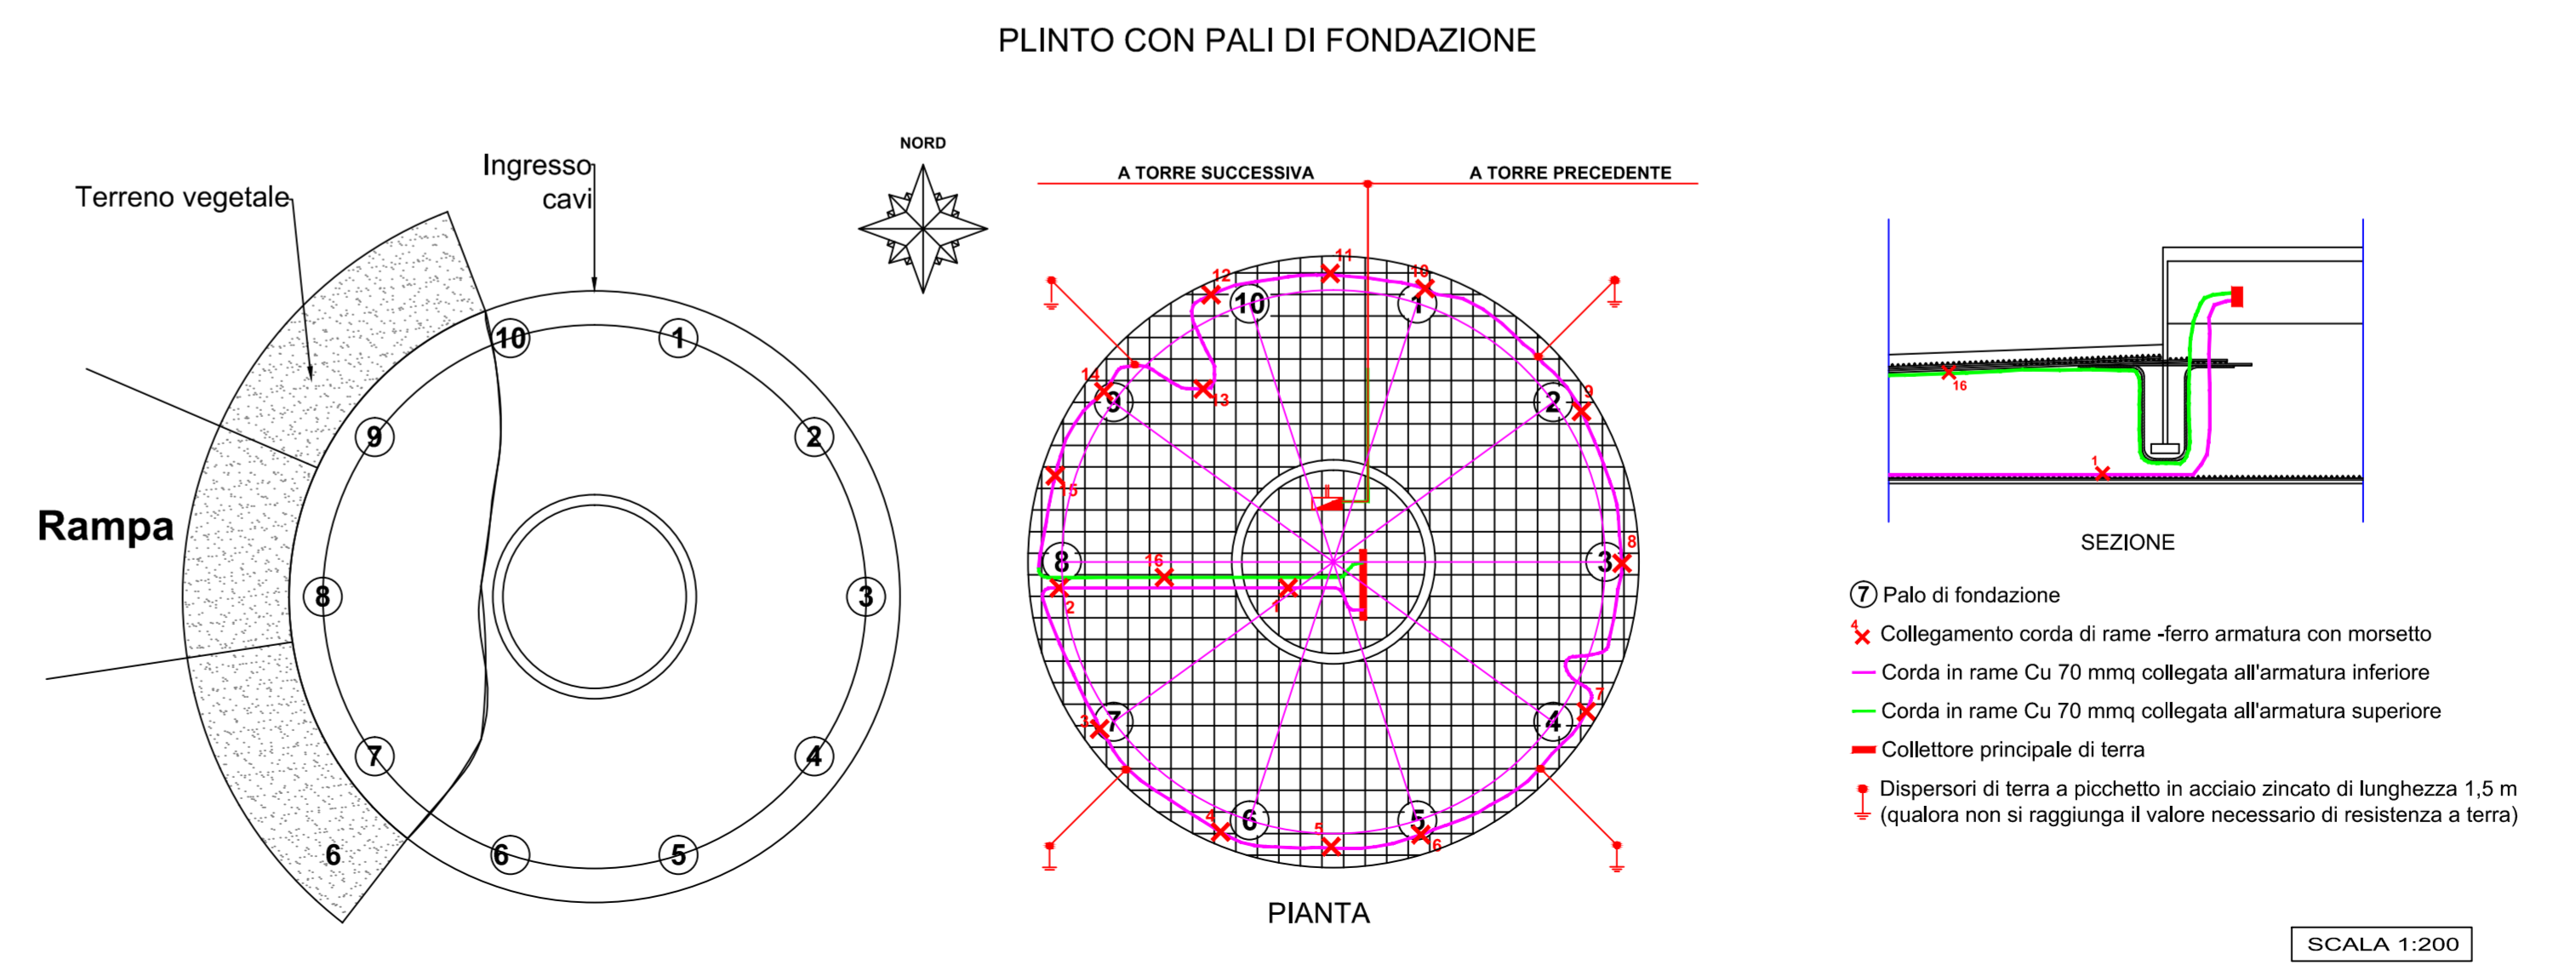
PLINTO CON PALI DI FONDAZIONE

Terreno vegetale

Ingresso cavi

Rampa

10
1
9
2
8
3
7
4
6
5
6

NORD

A TORRE SUCCESSIVA

A TORRE PRECEDENTE

11
12
10
10
1
14
9
3
2
9
15
8
16
3
8
2
1
1
7
3
7
4
4
6
5
5
6

PIANTA

16
1

SEZIONE

7 Palo di fondazione

4 Collegamento corda di rame -ferro armatura con morsetto

Corda in rame Cu 70 mmq collegata all'armatura inferiore

Corda in rame Cu 70 mmq collegata all'armatura superiore

Collettore principale di terra

Dispersori di terra a picchetto in acciaio zincato di lunghezza 1,5 m (qualora non si raggiunga il valore necessario di resistenza a terra)

SCALA 1:200